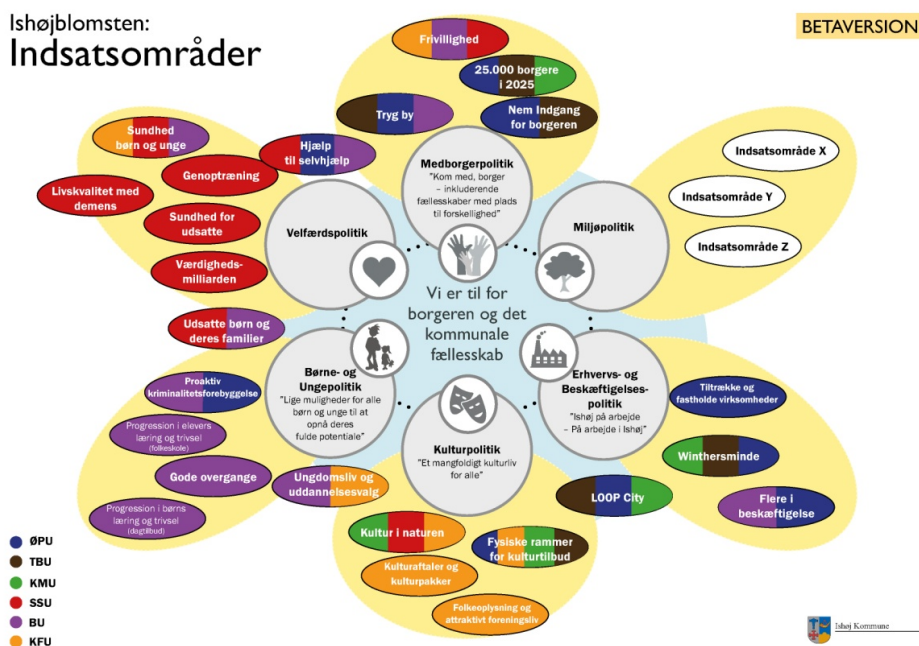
Ishøjblomsten:
Indsatsområder

BETAVERSION

Frivillighed

25.000 borgere i 2025

Tryg by

Nem Indgang for borgeren

Sundhed børn og unge

Hjælp til selvhjælp

Genoptræning

Livskvalitet med demens

Sundhed for udsatte

Værdigheds-milliarden

Medborgerpolitik
"Kom med, borger – inkluderende fællesskaber med plads til forskellighed"

Velfærdspolitik

Miljøpolitik

Indsatsområde X

Indsatsområde Y

Indsatsområde Z

Vi er til for borgeren og det kommunale fællesskab

Udsatte børn og deres familier

Børne- og Ungepolitik
"Lige muligheder for alle børn og unge til at opnå deres fulde potentiale"

Erhvervs- og Beskæftigelses-politik
"Ishøj på arbejde – På arbejde i Ishøj"

Proaktiv kriminalitetsforebyggelse

Tiltrække og fastholde virksomheder

Progression i elevers læring og trivsel (folkeskole)

Kulturpolitik
"Et mangfoldigt kulturliv for alle"

Gode overgange

Winthersminde

Ungdomsliv og uddannelsesvalg

Progression i børns læring og trivsel (dagtilbud)

LOOP City

Flere i beskæftigelse

Kultur i naturen

Fysiske rammer for kulturtilbud

Kulturaftaler og kulturpakker

Folkeoplysning og attraktivt foreningsliv

ØPU
TBU
KMU
SSU
BU
KFU

Ishøj Kommune